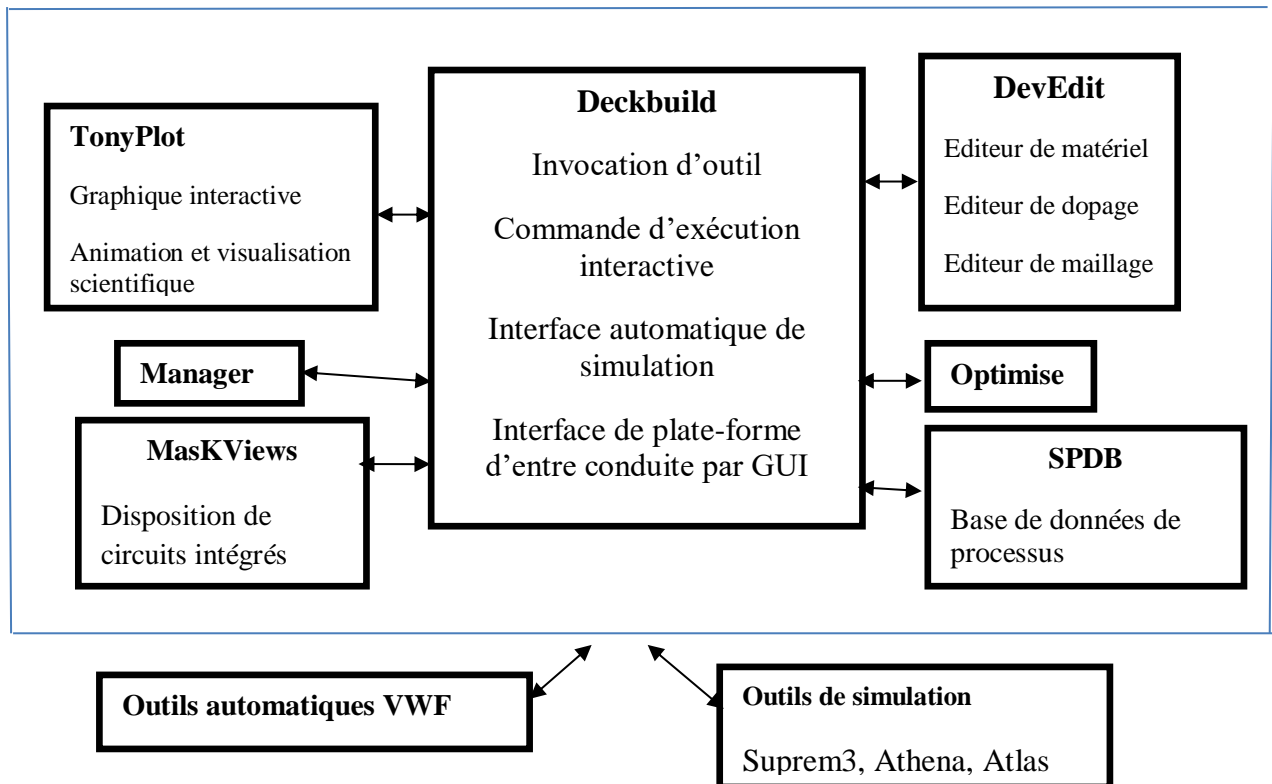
TonyPlot

Graphique interactive

Animation et visualisation scientifique

Deckbuild

Invocation d'outil

Commande d'exécution interactive

Interface automatique de simulation

Interface de plate-forme d'entre conduite par GUI

DevEdit

Editeur de matériel

Editeur de dopage

Editeur de maillage

Manager

Optimise

MasKViews

Disposition de circuits intégrés

SPDB

Base de données de processus

Outils automatiques VWF

Outils de simulation

Suprem3, Athena, Atlas